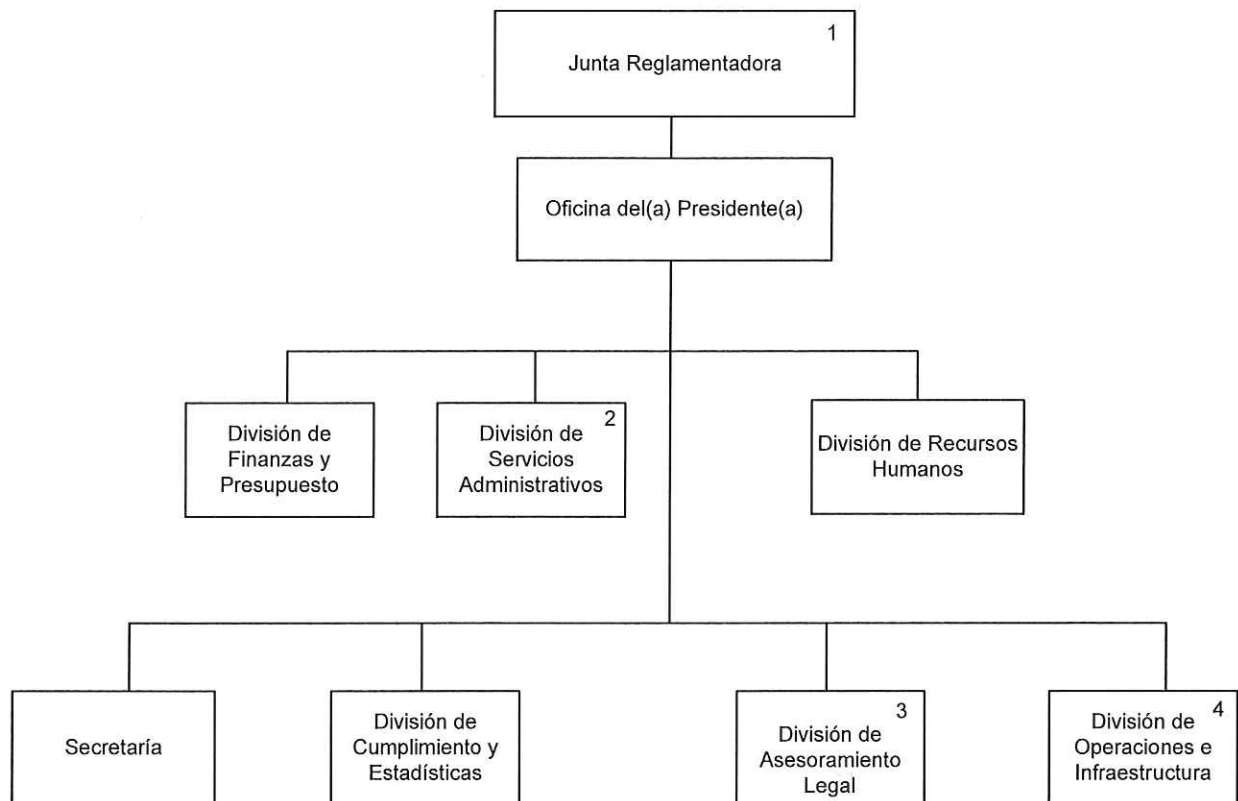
1
Junta Reglamentadora

Oficina del(a) Presidente(a)

División de Finanzas y Presupuesto

2
División de Servicios Administrativos

División de Recursos Humanos

Secretaría

División de Cumplimiento y Estadísticas

3
División de Asesoramiento Legal

4
División de Operaciones e Infraestructura